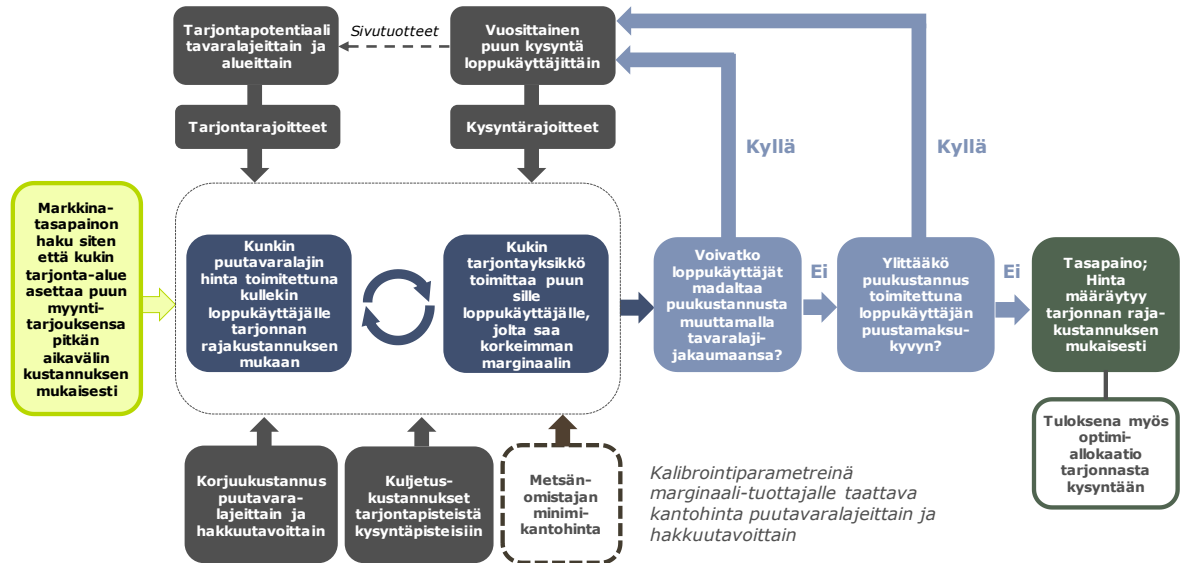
Tarjontapotentiaali tavaralajeittain ja alueittain

Sivutuotteet

Vuosittainen puun kysyntä loppukäyttäjittäin

Tarjontarajoitteet

Kysyntärajoitteet

Kyllä

Kyllä

Markkinatasapainon haku siten että kukin tarjonta-alue asettaa puun myyntitarjouksensa pitkän aikavälin kustannuksen mukaisesti

Kunkin puutavaralajin hinta toimitettuna kullekin loppukäyttäjälle tarjonnan rajakustannuksen mukaan

Kukin tarjontayksikkö toimittaa puun sille loppukäyttäjälle, jolta saa korkeimman marginaalin

Voivatko loppukäyttäjät madaltaa puukustannusta muuttamalla tavaralajijakaumaansa?

Ei

Ylittääkö puukustannus toimitettuna loppukäyttäjän puustamaksukyvyn?

Ei

Tasapaino; Hinta määräytyy tarjonnan rajakustannuksen mukaisesti

Tuloksena myös optimiallokaatio tarjonnasta kysyntään

Korjuukustannus puutavaralajeittain ja hakkuutavoittain

Kuljetuskustannukset tarjontapisteistä kysyntäpisteisiin

Metsänomistajan minimikantohinta

Kalibrointiparametreinä marginaali-tuottajalle taattava kantohinta puutavaralajeittain ja hakkuutavoittain